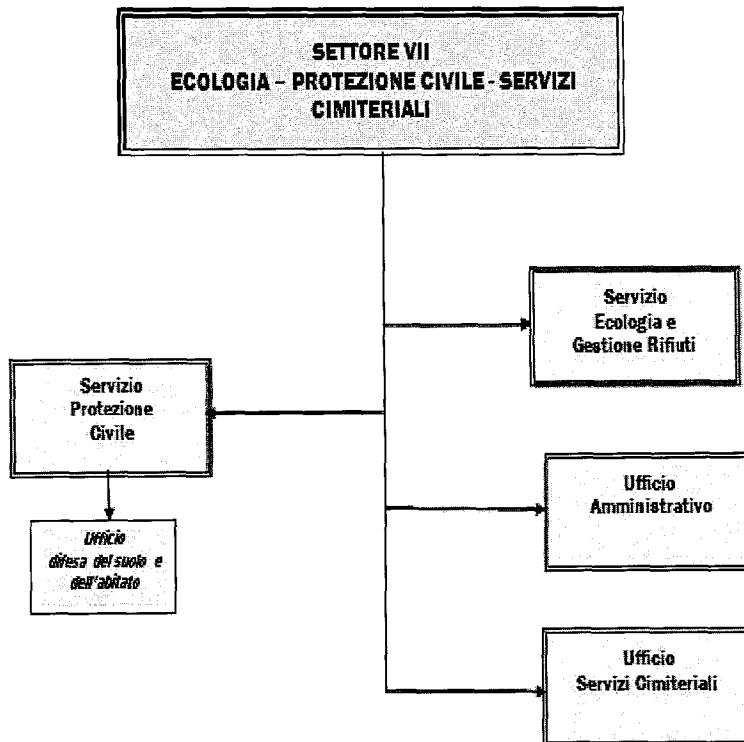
SETTORE VII
ECOLOGIA – PROTEZIONE CIVILE - SERVIZI CIMITERIALI

Servizio Ecologia e Gestione Rifiuti

Servizio Protezione Civile

Ufficio difesa del suolo e dell'abitato

Ufficio Amministrativo

Ufficio Servizi Cimiteriali